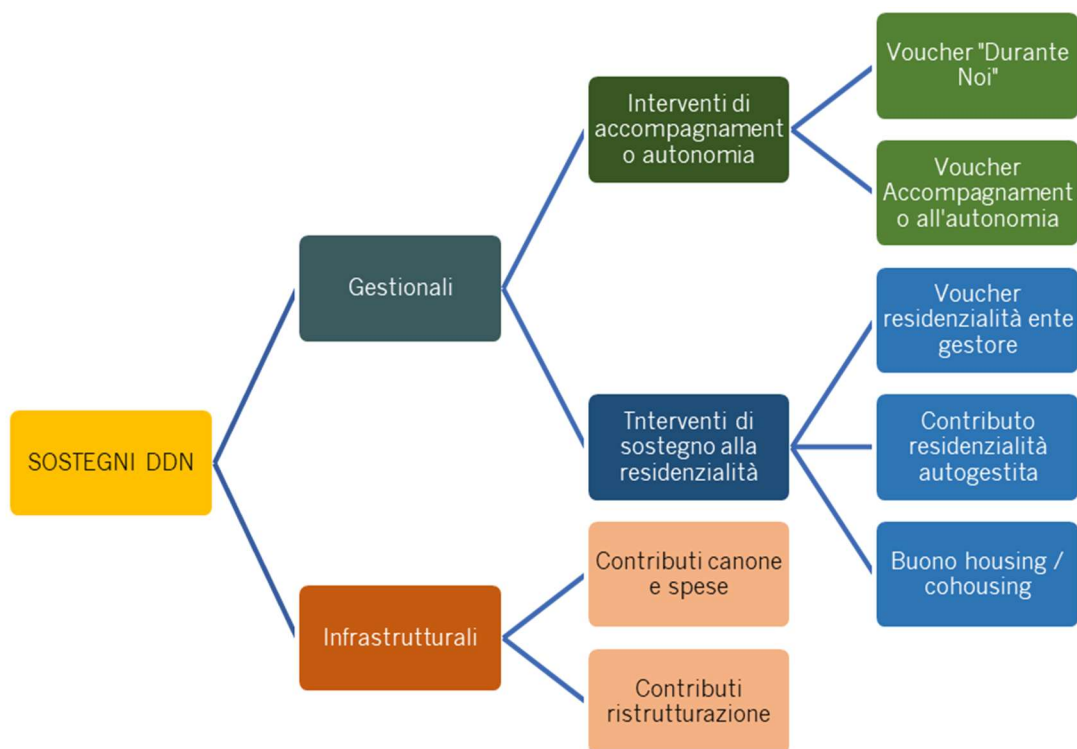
SOSTEGNI DDN

Gestionali

Infrastrutturali

Interventi di accompagnamento autonomia

Tnterventi di sostegno alla residenzialità

Contributi canone e spese

Contributi ristrutturazione

Voucher "Durante Noi"

Voucher Accompagnamento all'autonomia

Voucher residenzialità ente gestore

Contributo residenzialità autogestita

Buono housing / cohousing